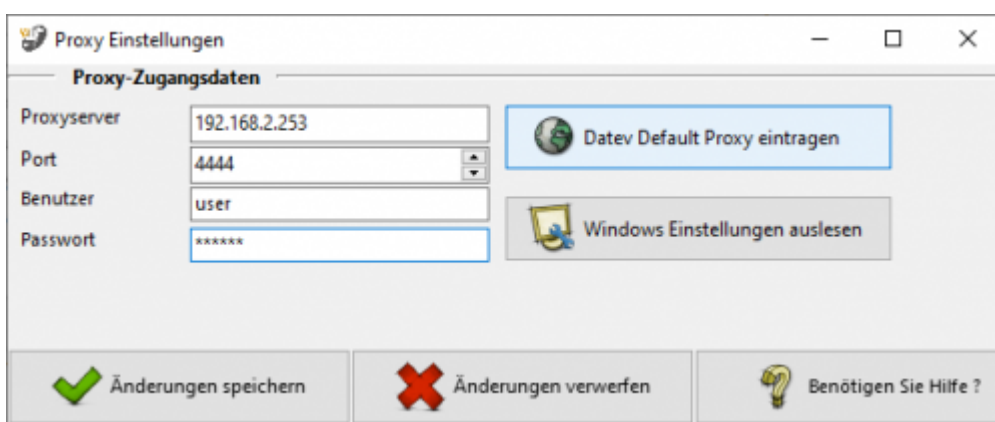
Proxy Einstellungen

Proxy-Zugangsdaten

Proxyserver 192.168.2.253

Port 4444

Benutzer user

Passwort ******

Datev Default Proxy eintragen

Windows Einstellungen auslesen

Änderungen speichern

Änderungen verwerfen

Benötigen Sie Hilfe ?